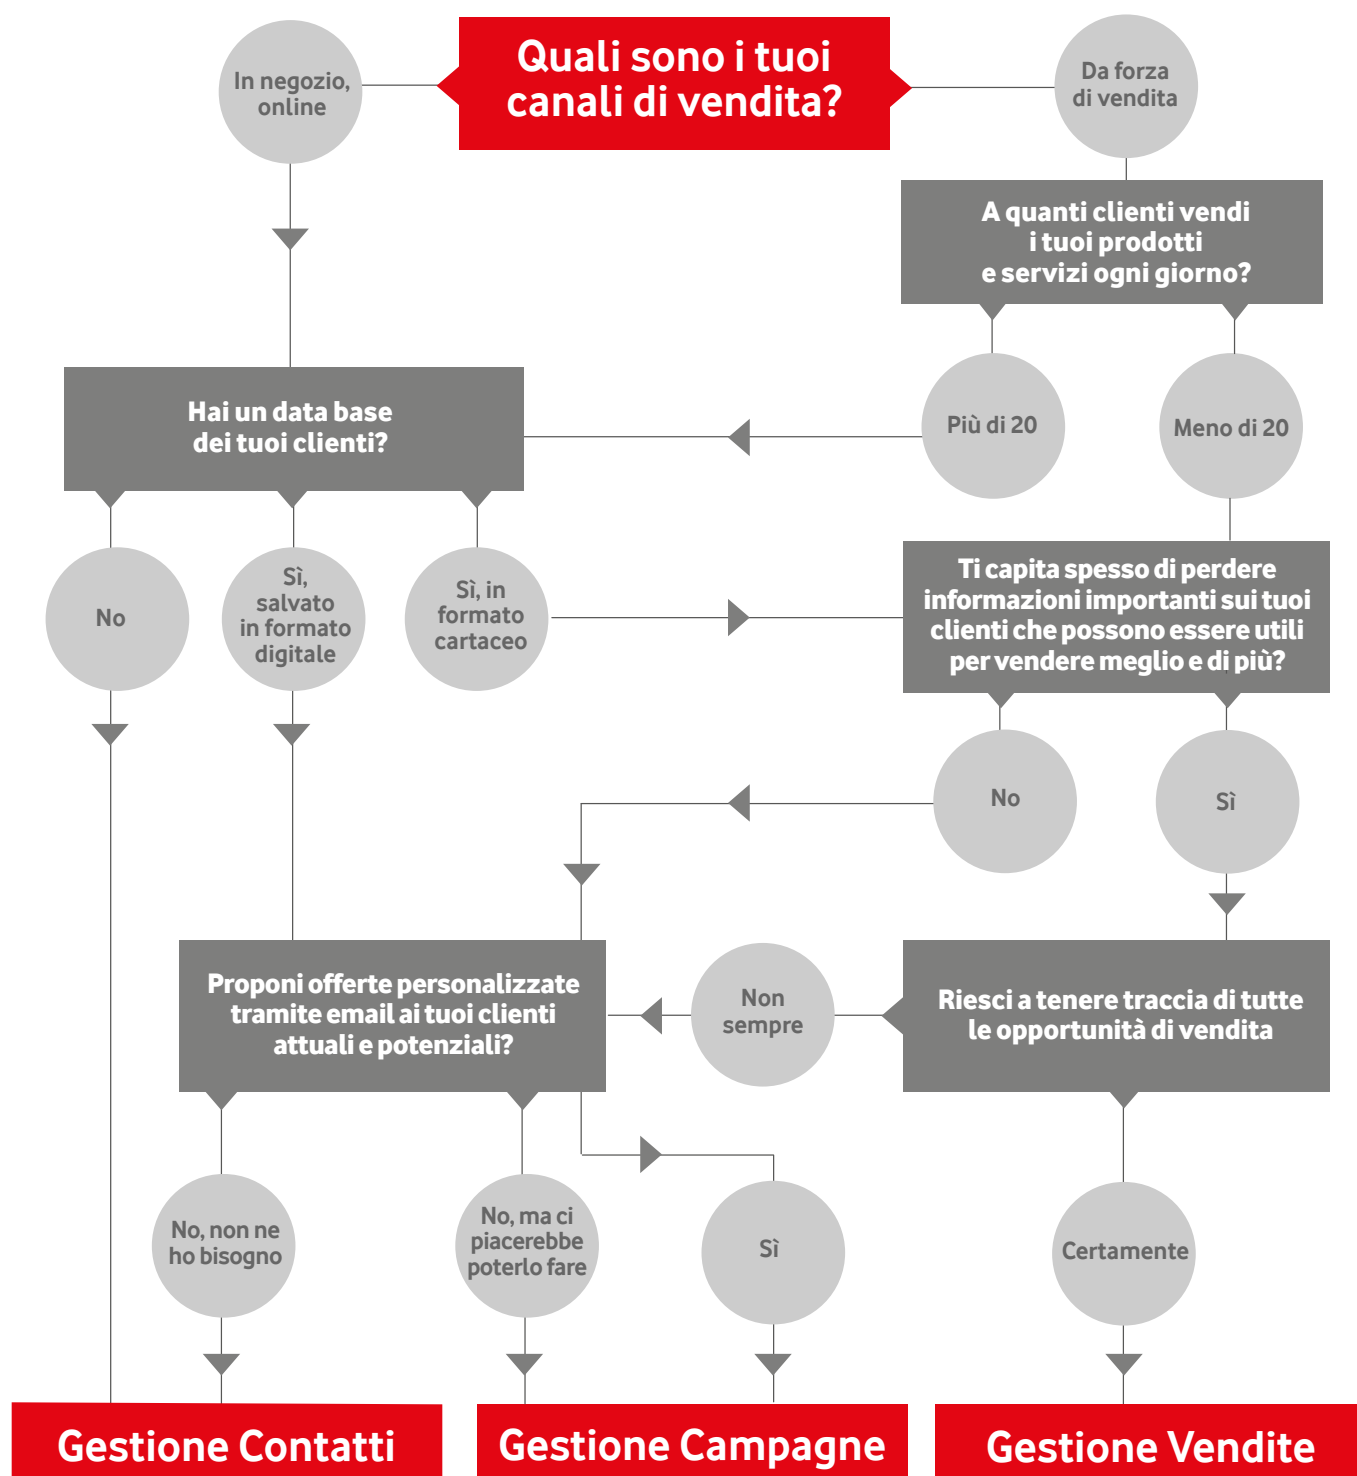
Quali sono i tuoi canali di vendita?

In negozio, online

Da forza di vendita

A quanti clienti vendi i tuoi prodotti e servizi ogni giorno?

Più di 20

Meno di 20

Hai un data base dei tuoi clienti?

No

Sì, salvato in formato digitale

Sì, in formato cartaceo

Ti capita spesso di perdere informazioni importanti sui tuoi clienti che possono essere utili per vendere meglio e di più?

No

Sì

Proponi offerte personalizzate tramite email ai tuoi clienti attuali e potenziali?

Non sempre

Riesci a tenere traccia di tutte le opportunità di vendita

No, non ne ho bisogno

No, ma ci piacerebbe poterlo fare

Sì

Certamente

Gestione Contatti

Gestione Campagne

Gestione Vendite